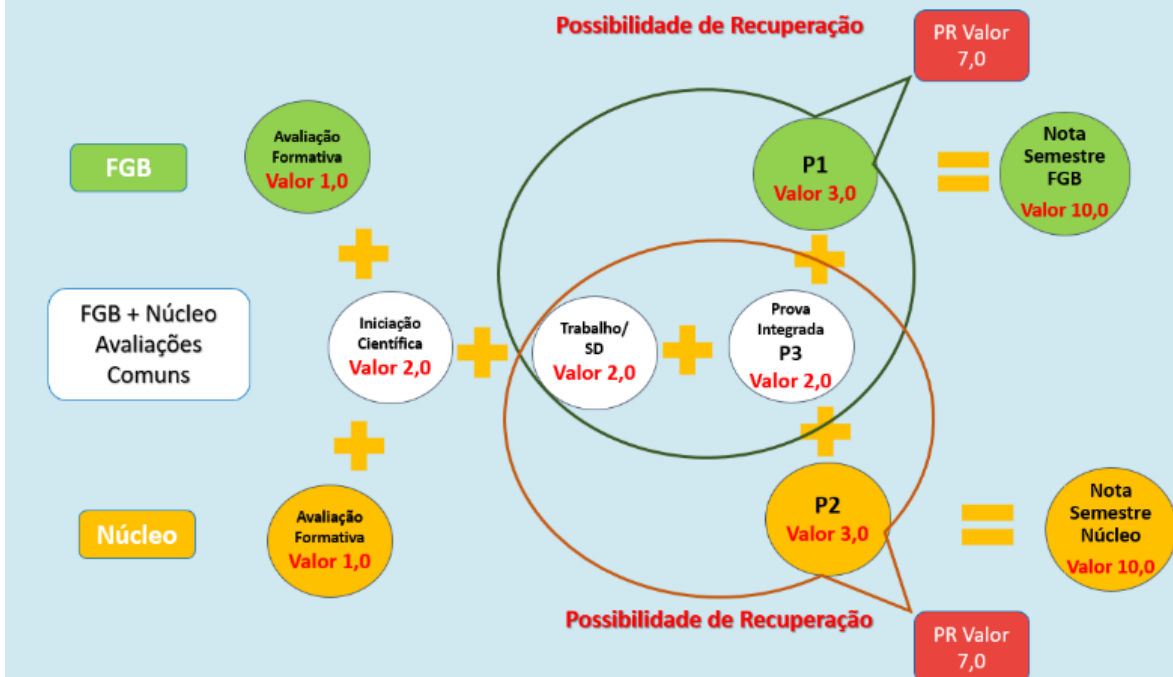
Possibilidade de Recuperação

PR Valor 7,0

FGB

Avaliação Formativa Valor 1,0

P1 Valor 3,0

Nota Semestre FGB Valor 10,0

FGB + Núcleo Avaliações Comuns

Iniciação Científica Valor 2,0

Trabalho/ SD Valor 2,0

Prova Integrada P3 Valor 2,0

Núcleo

Avaliação Formativa Valor 1,0

P2 Valor 3,0

Nota Semestre Núcleo Valor 10,0

Possibilidade de Recuperação

PR Valor 7,0